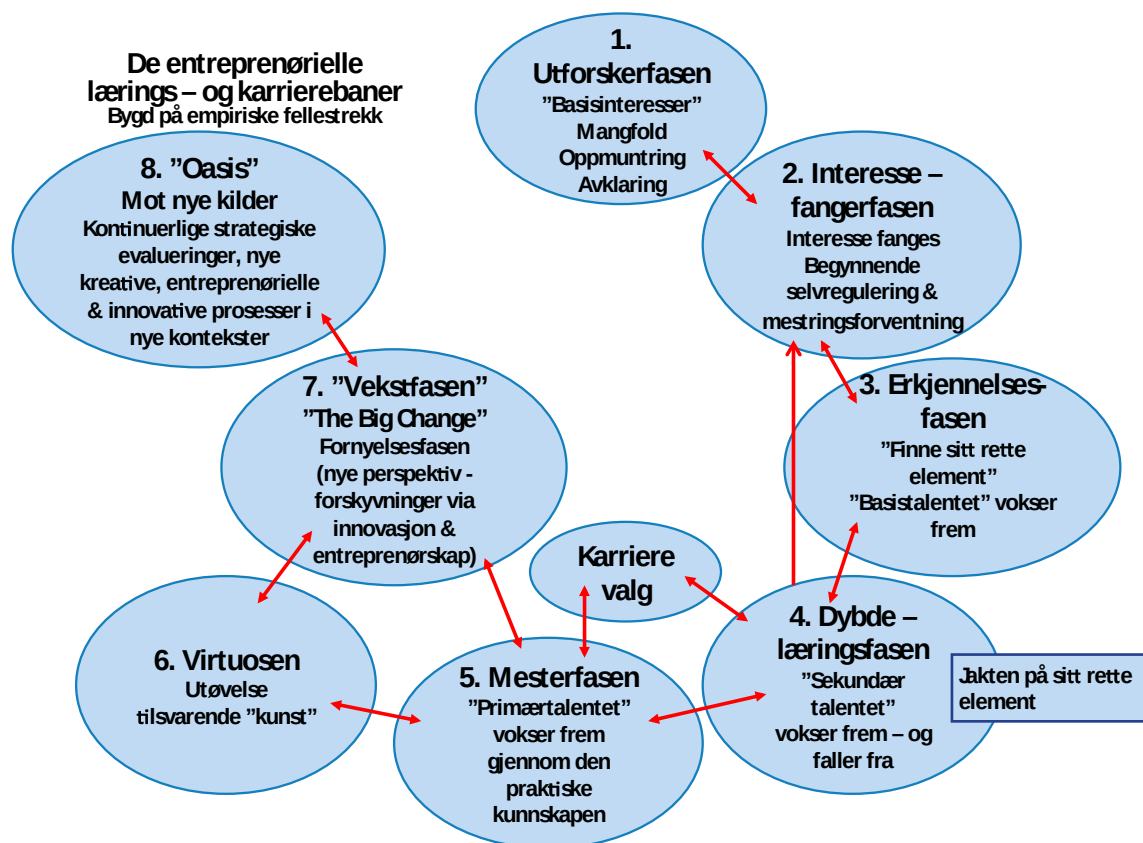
De entreprenørielle lærings – og karrierebaner
Bygd på empiriske fellestrekk

1.
Utforskerfasen
"Basisinteresser"
Mangfold
Oppmuntring
Avklaring

2. Interesse – fangerfasen
Interesse fanges
Begynnende selvregulering & mestringsforventning

3. Erkjennelses-fasen
"Finne sitt rette element"
"Basistalentet" vokser frem

4. Dybde – læringsfasen
"Sekundær talentet"
vokser frem – og faller fra

Jakten på sitt rette element

Karriere valg

5. Mesterfasen
"Primærtalentet"
vokser frem gjennom den praktiske kunnskapen

6. Virtuosen
Utøvelse tilsvarende "kunst"

7. "Vekstfasen"
"The Big Change"
Fornyelsesfasen
(nye perspektiv - forskyvninger via innovasjon & entreprenørskap)

8. "Oasis"
Mot nye kilder
Kontinuerlige strategiske evalueringer, nye kreative, entreprenørielle & innovative prosesser i nye kontekster